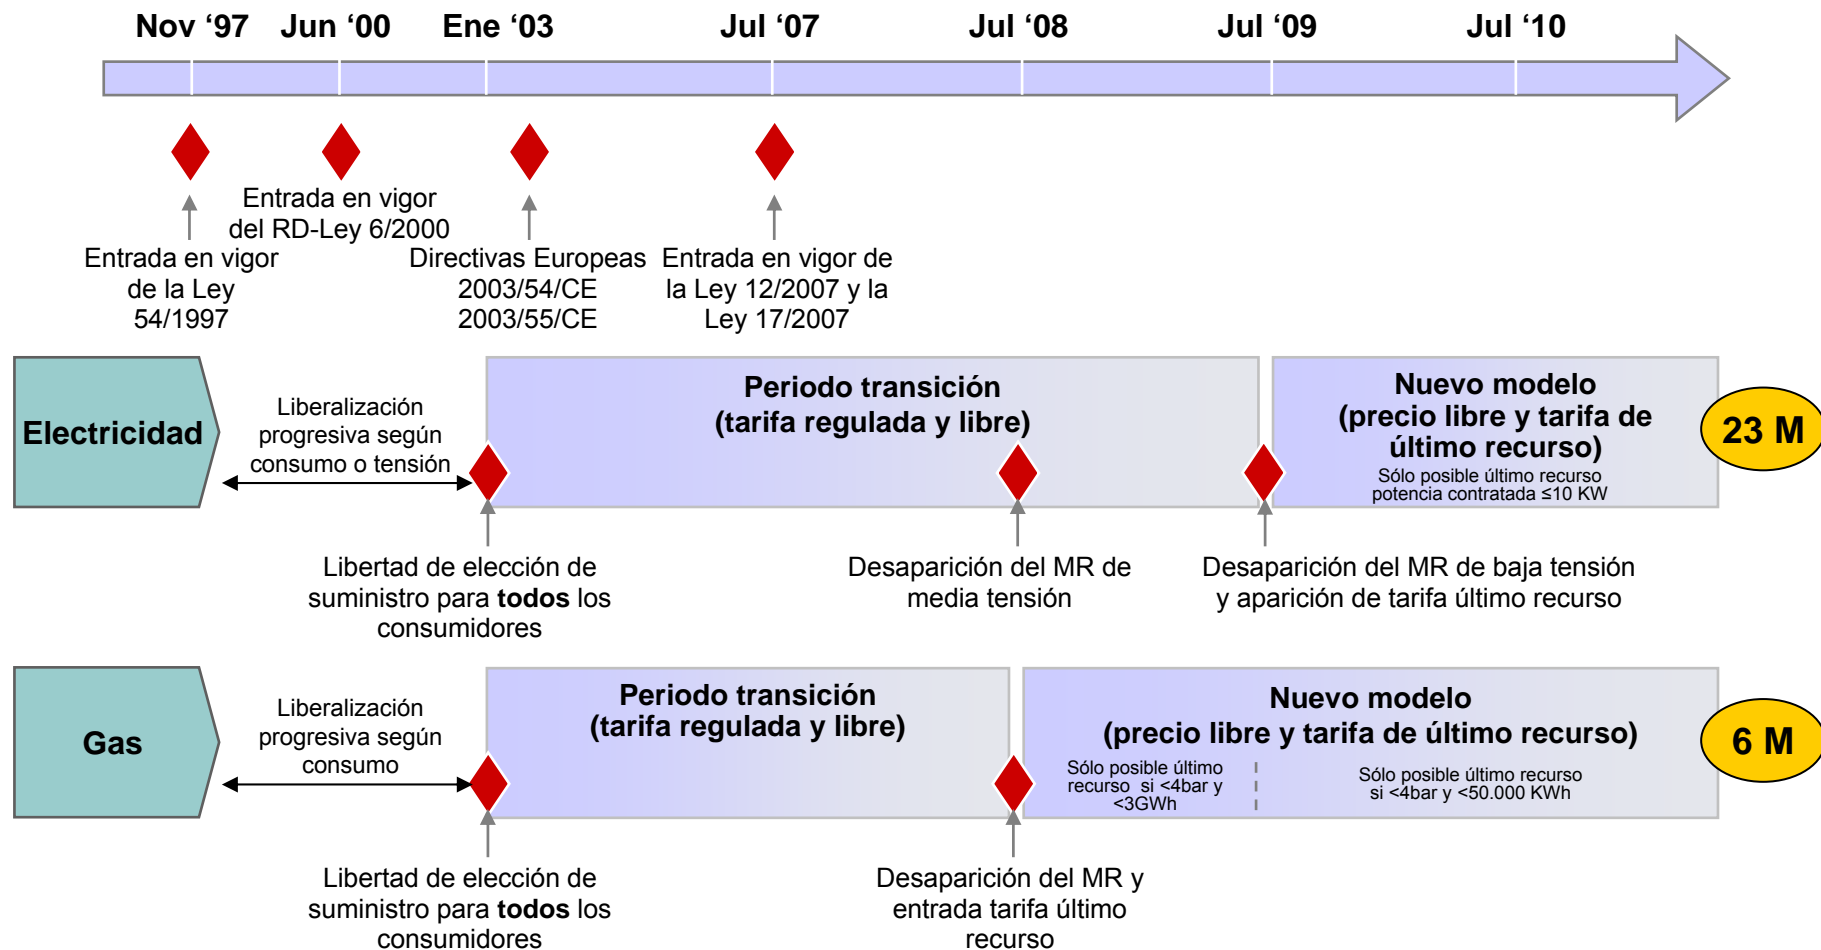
Nov ‘97 Jun ‘00 Ene ‘03 Jul ‘07 Jul ‘08 Jul ‘09 Jul ‘10

Entrada en vigor de la Ley 54/1997

Entrada en vigor del RD-Ley 6/2000

Directivas Europeas 2003/54/CE 2003/55/CE

Entrada en vigor de la Ley 12/2007 y la Ley 17/2007

Electricidad

Liberalización progresiva según consumo o tensión

Periodo transición (tarifa regulada y libre)

Nuevo modelo (precio libre y tarifa de último recurso)

Sólo posible último recurso potencia contratada ≤10 KW

23 M

Libertad de elección de suministro para **todos** los consumidores

Desaparición del MR de media tensión

Desaparición del MR de baja tensión y aparición de tarifa último recurso

Gas

Liberalización progresiva según consumo

Periodo transición (tarifa regulada y libre)

Nuevo modelo (precio libre y tarifa de último recurso)

Sólo posible último recurso si <4bar y <3GWh

Sólo posible último recurso si <4bar y <50.000 KWh

6 M

Libertad de elección de suministro para **todos** los consumidores

Desaparición del MR y entrada tarifa último recurso